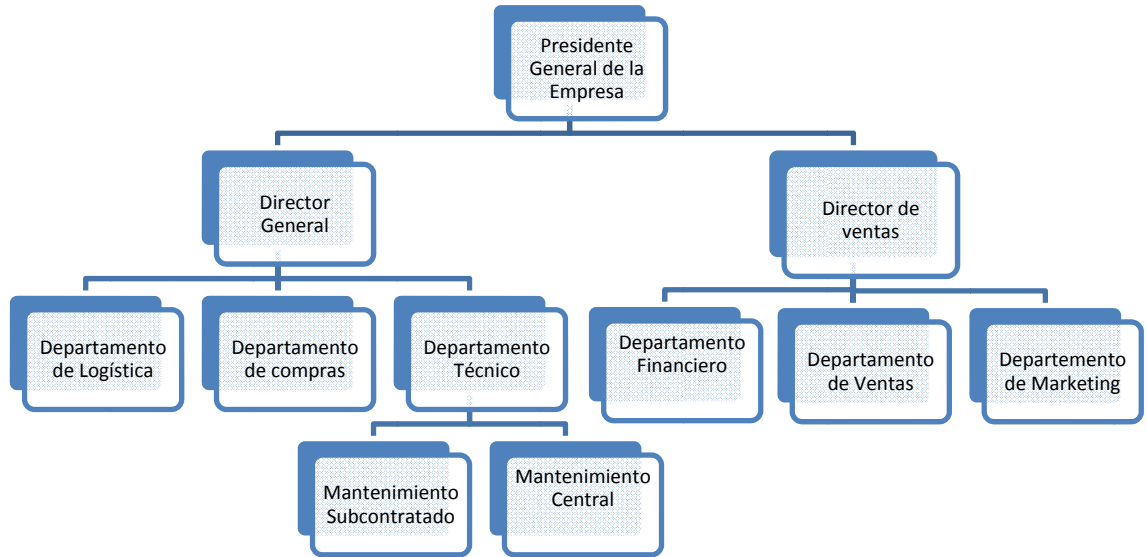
Presidente General de la Empresa

Director General

Director de ventas

Departamento de Logística

Departamento de compras

Departamento Técnico

Departamento Financiero

Departamento de Ventas

Departemento de Marketing

Mantenimiento Subcontratado

Mantenimiento Central